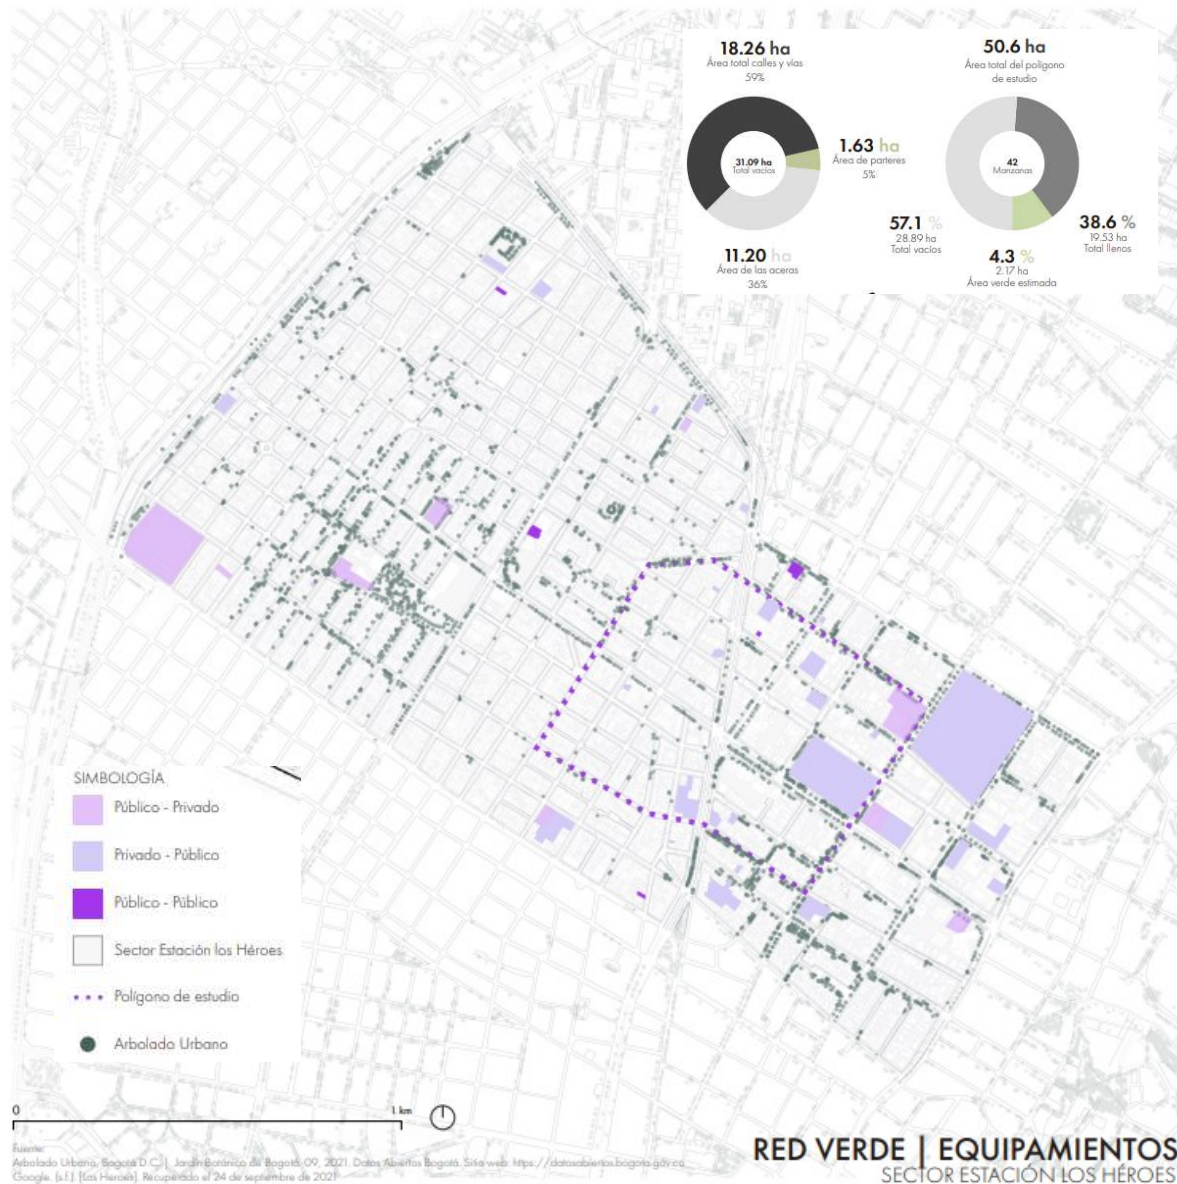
18.26 ha
Área total calles y vías
59%

31.09 ha
Total vacíos

1.63 ha
Área de parteres
5%

11.20 ha
Área de las aceras
36%

50.6 ha
Área total del polígono de estudio

42
Manzanas

57.1 %
28.89 ha
Total vacíos

38.6 %
19.53 ha
Total llenos

4.3 %
2.17 ha
Área verde estimada

SIMBOLOGÍA
Público - Privado
Privado - Público
Público - Público
Sector Estación los Héroes
Polígono de estudio
Arbolado Urbano

0
1 km

Fuente:
Arbolado Urbano, Bogotá D.C. | Jardín Botánico de Bogotá. 09. 2021. Datos Abiertos Bogotá. Sitio web: https://datosabiertos.bogota.gov.co
Google. (s.f.). [Los Héroes]. Recuperado el 24 de septiembre de 2021

RED VERDE | EQUIPAMIENTOS
SECTOR ESTACIÓN LOS HÉROES